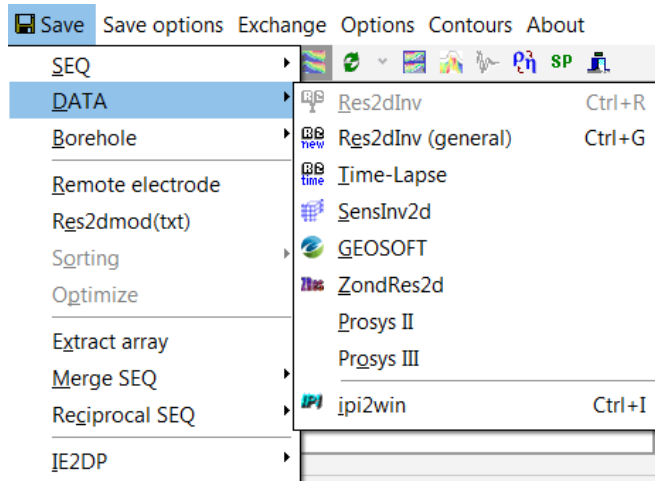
Save Save options Exchange Options Contours About

SEQ
DATA
Borehole
Remote electrode
Res2dmod(txt)
Sorting
Optimize
Extract array
Merge SEQ
Reciprocal SEQ
IE2DP

SP

Res2dInv Ctrl+R
Res2dInv (general) Ctrl+G
Time-Lapse
SensInv2d
GEOSOFT
ZondRes2d
Prosys II
Prosys III
ipi2win Ctrl+I